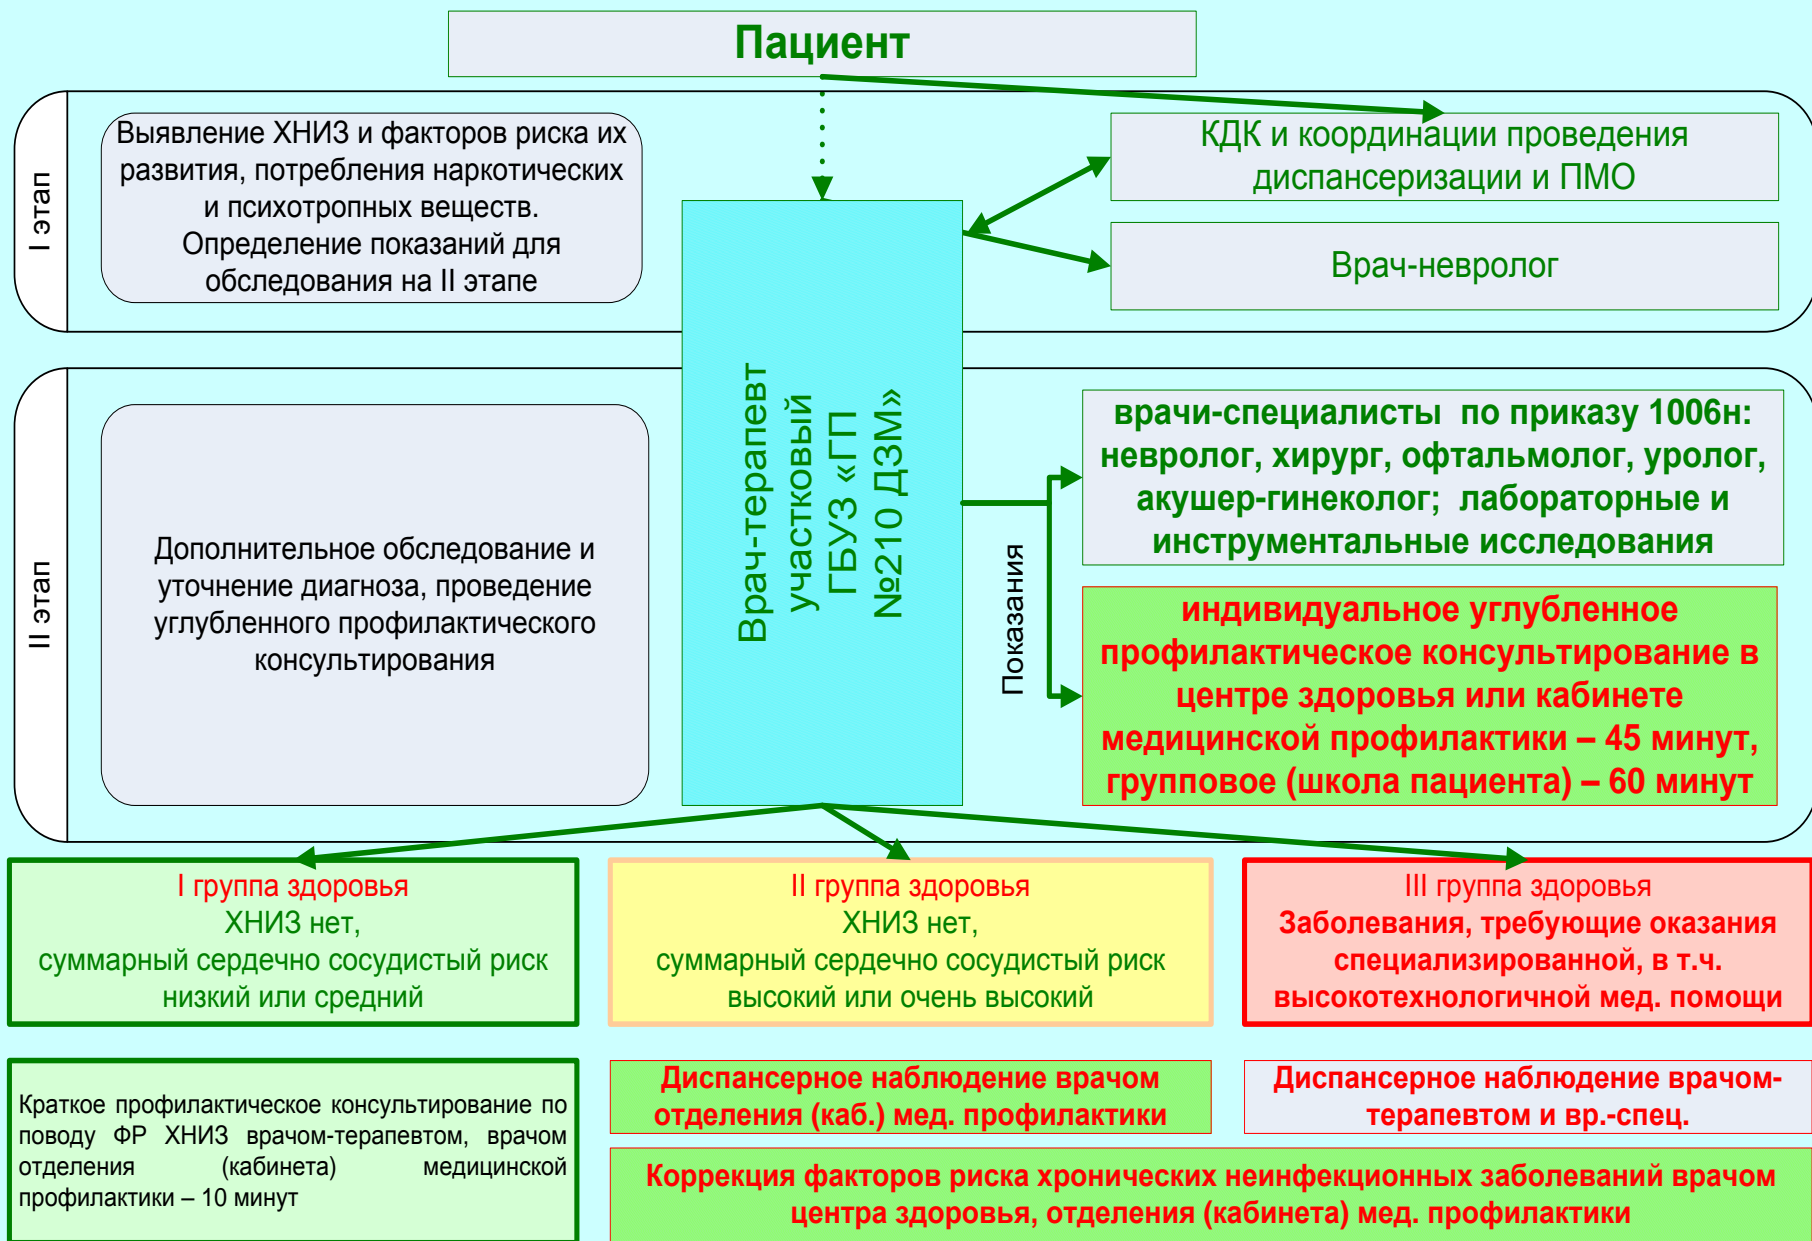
Пациент

I этап

Выявление ХНИЗ и факторов риска их развития, потребления наркотических и психотропных веществ. Определение показаний для обследования на II этапе

КДК и координации проведения диспансеризации и ПМО

Врач-невролог

Врач-терапевт участковый ГБУЗ «ГП №210 ДЗМ»

II этап

Дополнительное обследование и уточнение диагноза, проведение углубленного профилактического консультирования

Показания

врачи-специалисты по приказу 1006н: невролог, хирург, офтальмолог, уролог, акушер-гинеколог; лабораторные и инструментальные исследования

индивидуальное углубленное профилактическое консультирование в центре здоровья или кабинете медицинской профилактики – 45 минут, групповое (школа пациента) – 60 минут

I группа здоровья
ХНИЗ нет,
суммарный сердечно сосудистый риск низкий или средний

II группа здоровья
ХНИЗ нет,
суммарный сердечно сосудистый риск высокий или очень высокий

III группа здоровья
Заболевания, требующие оказания специализированной, в т.ч. высокотехнологичной мед. помощи

Краткое профилактическое консультирование по поводу ФР ХНИЗ врачом-терапевтом, врачом отделения (кабинета) медицинской профилактики – 10 минут

Диспансерное наблюдение врачом отделения (каб.) мед. профилактики

Диспансерное наблюдение врачом-терапевтом и вр.-спец.

Коррекция факторов риска хронических неинфекционных заболеваний врачом центра здоровья, отделения (кабинета) мед. профилактики